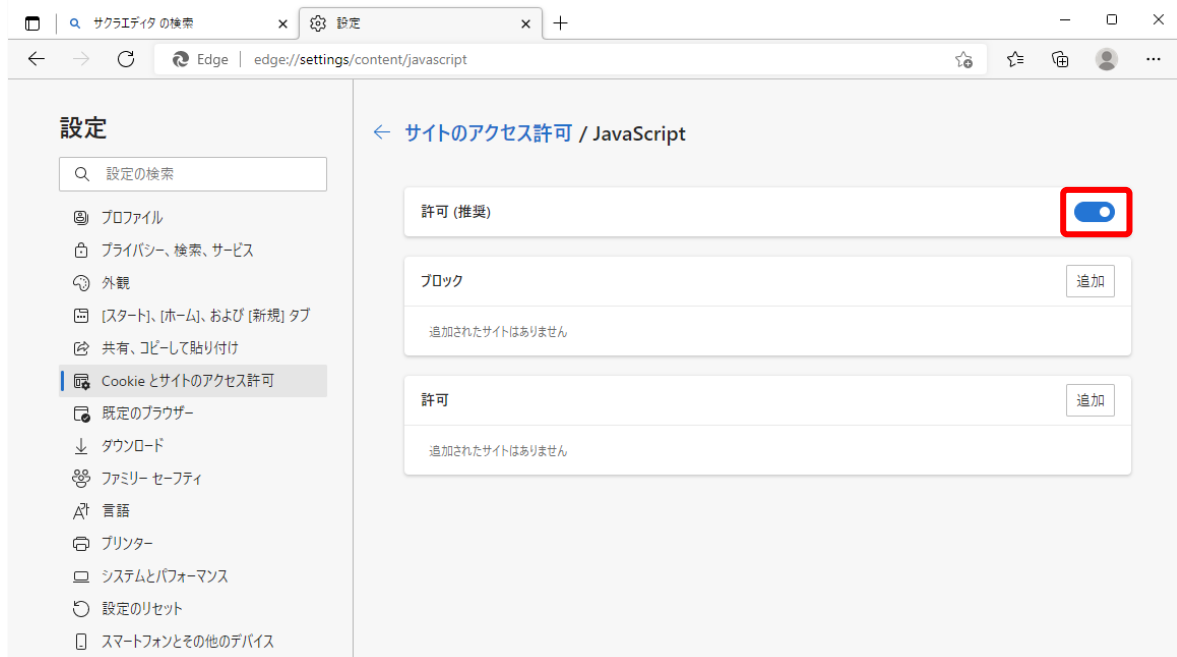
サクラエディタ の検索
設定
Edge | edge://settings/content/javascript

設定
設定の検索
プロファイル
プライバシー、検索、サービス
外観
[スタート]、[ホーム]、および [新規] タブ
共有、コピーして貼り付け
Cookie とサイトのアクセス許可
既定のブラウザー
ダウンロード
ファミリー セーフティ
言語
プリンター
システムとパフォーマンス
設定のリセット
スマートフォンとその他のデバイス

← サイトのアクセス許可 / JavaScript

許可 (推奨)

ブロック
追加
追加されたサイトはありません

許可
追加
追加されたサイトはありません